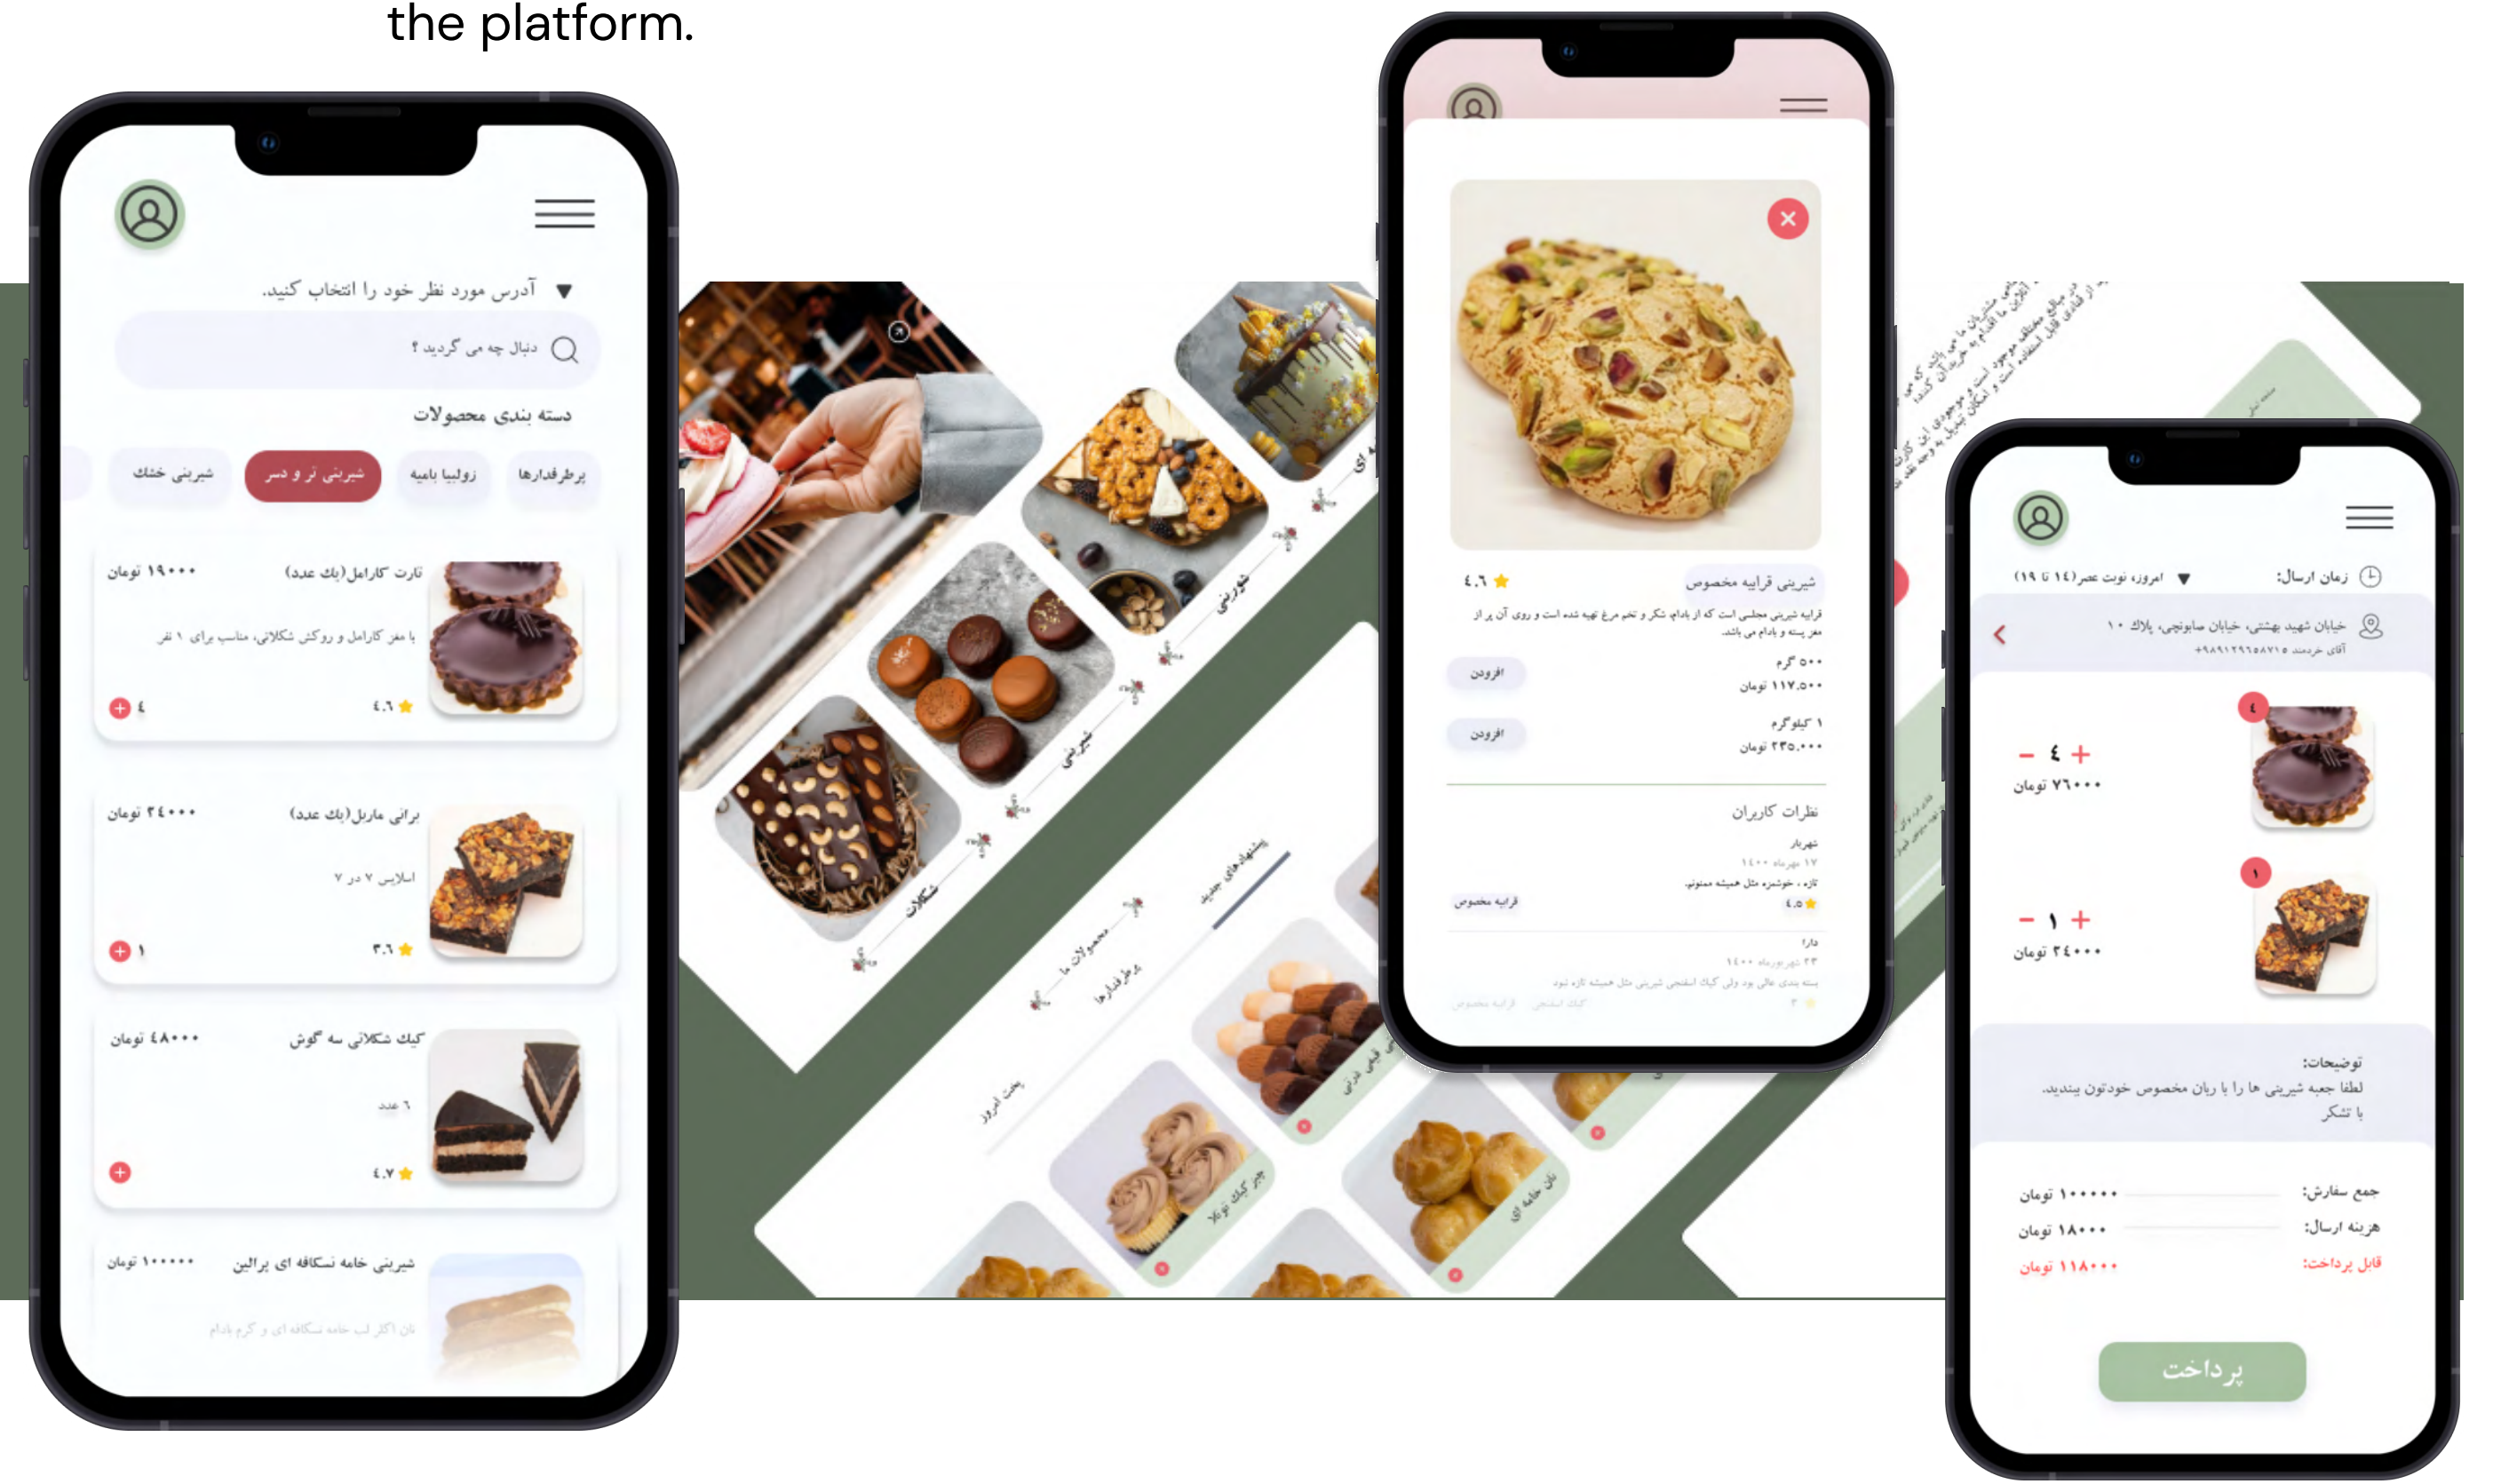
the platform.

آدرس مورد نظر خود را انتخاب کنید.

دنبال چه می گردید ؟

دسته بندی محصولات

پرطرفدارها
زولبیا بامیه
شیرینی تر و دسر
شیرینی خشک

تارت کارامل(یک عدد)
۱۹۰۰۰ تومان
با مغز کارامل و روکش شکلاتی، مناسب برای ۱ نفر
۴.۶
۴

براونی ماربل(یک عدد)
۳۴۰۰۰ تومان
اسلایس ۷ در ۷
۳.۶
۱

کیک شکلاتی سه گوش
۴۸۰۰۰ تومان
۶ عدد
۴.۷

شیرینی خامه نسکافه ای پرالین
۱۰۰۰۰۰ تومان
نان اکلر لب خامه نسکافه ای و کرم بادام

شکلات
شیرینی
شیرینی
پرطرفدارها
محصولات ما
پیشنهادهای جدید
پخت امروز
چیز کیک نوتلا
نان خامه ای

شیرینی قرابیه مخصوص
۴.۶
قرابیه شیرینی مجلسی است که از بادام، شکر و تخم مرغ تهیه شده است و روی آن پر از مغز پسته و بادام می باشد.
۵۰۰ گرم
۱۱۷.۵۰۰ تومان
افزودن
۱ کیلوگرم
۲۳۵.۰۰۰ تومان
افزودن

نظرات کاربران
شهریار
۱۷ مهرماه ۱۴۰۰
تازه ، خوشمزه مثل همیشه ممنون
۴.۵
قرابیه مخصوص
دارا
۲۳ شهریورماه ۱۴۰۰

زمان ارسال:
امروز، نوبت عصر(۱۴ تا ۱۹)
خیابان شهید بهشتی، خیابان صابونچی، پلاک ۱۰
آقای خردمند ۰۹۸۹۱۲۹۱۵۸۷۱۵+
۴
۴
۷۶۰۰۰ تومان
۱
۱
۳۴۰۰۰ تومان
توضیحات:
لطفا جعبه شیرینی ها را با روبان مخصوص خودتون ببندید.
با تشکر
جمع سفارش:
۱۰۰۰۰۰ تومان
هزینه ارسال:
۱۸۰۰۰ تومان
قابل پرداخت:
۱۱۸۰۰۰ تومان
پرداخت